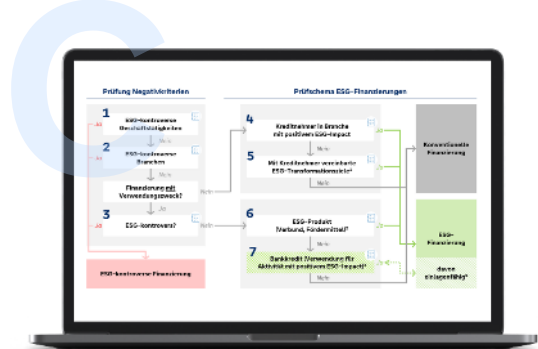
Prüfung Negativkriterien

Prüfschema ESG-Finanzierungen

1
ESG-kontroverse Geschäftstätigkeiten

Nein

2
ESG-kontroverse Branchen

Nein

Finanzierung mit Verwendungszweck?

Ja

3
ESG-kontrovers?

Ja

Ja

Nein

ESG-kontroverse Finanzierung

4
Kreditnehmer in Branche mit positivem ESG-Impact

Nein

5
Mit Kreditnehmer vereinbarte ESG-Transformationsziele?

Nein

6
ESG-Produkt (Verbund, Fördermittel)?

Nein

7
Bankkredit (Verwendung für Aktivität mit positivem ESG-Impact)?

Konventionelle Finanzierung

ESG-Finanzierung

davon eligiblefähig*